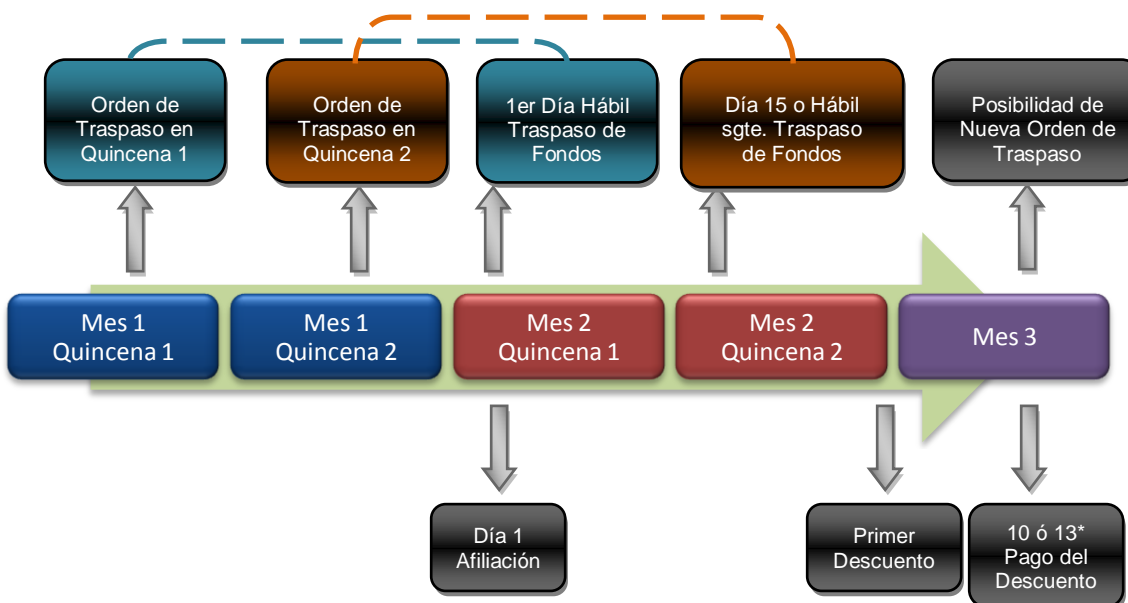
Orden de Traspaso en Quincena 1

Orden de Traspaso en Quincena 2

1er Día Hábil Traspaso de Fondos

Día 15 o Hábil sgte. Traspaso de Fondos

Posibilidad de Nueva Orden de Traspaso

Mes 1 Quincena 1

Mes 1 Quincena 2

Mes 2 Quincena 1

Mes 2 Quincena 2

Mes 3

Día 1 Afiliación

Primer Descuento

10 ó 13* Pago del Descuento